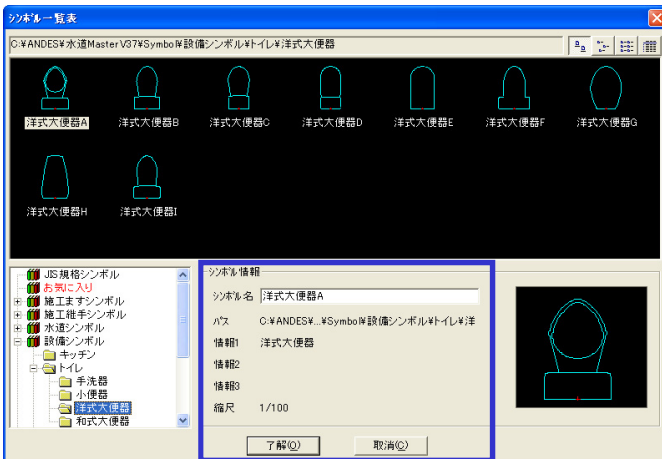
シンボル一覧表

C:¥ANDES¥水道MasterV37¥Symbol¥設備シンボル¥トイレ¥洋式大便器

洋式大便器A
洋式大便器B
洋式大便器C
洋式大便器D
洋式大便器E
洋式大便器F
洋式大便器G
洋式大便器H
洋式大便器I

JIS規格シンボル
お気に入り
施工ますシンボル
施工継手シンボル
水道シンボル
設備シンボル
キッチン
トイレ
手洗器
小便器
洋式大便器
和式大便器

シンボル情報
シンボル名 洋式大便器A
パス C:¥ANDES¥...¥Symbol¥設備シンボル¥トイレ¥洋
情報1 洋式大便器
情報2
情報3
縮尺 1/100

了解(O)
取消(C)